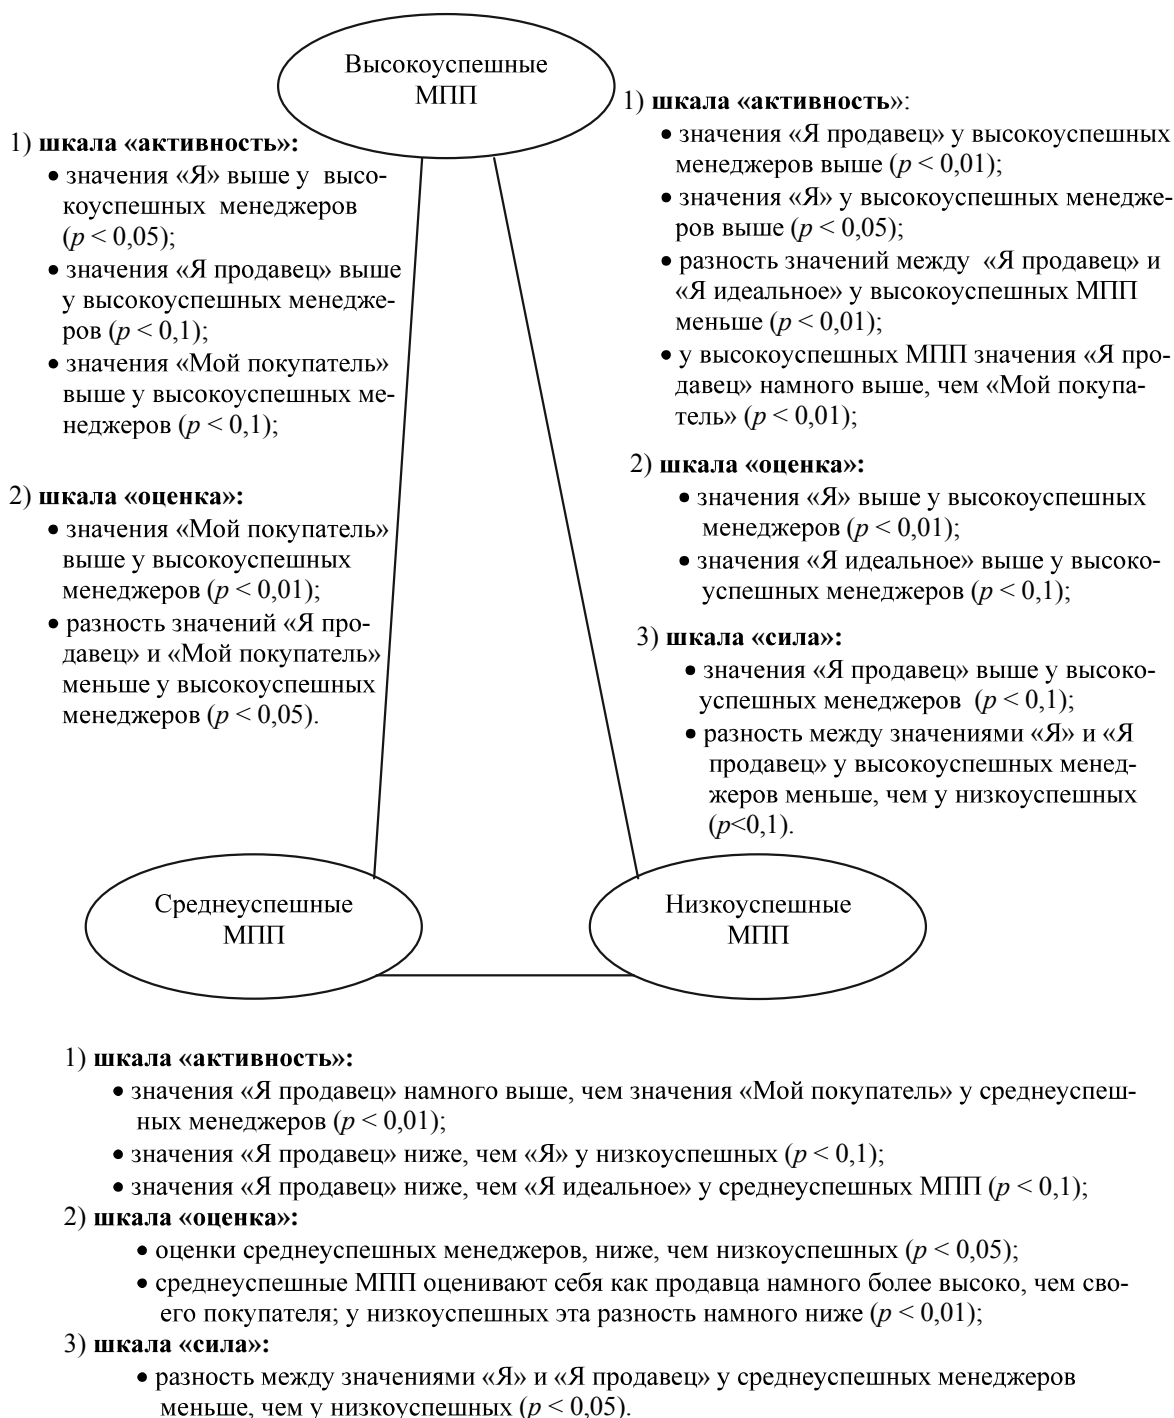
Высокоуспешные МПП

1) **шкала «активность»:**
• значения «Я» выше у высокоуспешных менеджеров ($p < 0{,}05$);
• значения «Я продавец» выше у высокоуспешных менеджеров ($p < 0{,}1$);
• значения «Мой покупатель» выше у высокоуспешных менеджеров ($p < 0{,}1$);

2) **шкала «оценка»:**
• значения «Мой покупатель» выше у высокоуспешных менеджеров ($p < 0{,}01$);
• разность значений «Я продавец» и «Мой покупатель» меньше у высокоуспешных менеджеров ($p < 0{,}05$).

1) **шкала «активность»**:
• значения «Я продавец» у высокоуспешных менеджеров выше ($p < 0{,}01$);
• значения «Я» у высокоуспешных менеджеров выше ($p < 0{,}05$);
• разность значений между «Я продавец» и «Я идеальное» у высокоуспешных МПП меньше ($p < 0{,}01$);
• у высокоуспешных МПП значения «Я продавец» намного выше, чем «Мой покупатель» ($p < 0{,}01$);

2) **шкала «оценка»:**
• значения «Я» выше у высокоуспешных менеджеров ($p < 0{,}01$);
• значения «Я идеальное» выше у высокоуспешных менеджеров ($p < 0{,}1$);

3) **шкала «сила»:**
• значения «Я продавец» выше у высокоуспешных менеджеров ($p < 0{,}1$);
• разность между значениями «Я» и «Я продавец» у высокоуспешных менеджеров меньше, чем у низкоуспешных ($p$<0,1).

Среднеуспешные МПП

Низкоуспешные МПП

1) **шкала «активность»:**
• значения «Я продавец» намного выше, чем значения «Мой покупатель» у среднеуспешных менеджеров ($p < 0{,}01$);
• значения «Я продавец» ниже, чем «Я» у низкоуспешных ($p < 0{,}1$);
• значения «Я продавец» ниже, чем «Я идеальное» у среднеуспешных МПП ($p < 0{,}1$);
2) **шкала «оценка»:**
• оценки среднеуспешных менеджеров, ниже, чем низкоуспешных ($p < 0{,}05$);
• среднеуспешные МПП оценивают себя как продавца намного более высоко, чем своего покупателя; у низкоуспешных эта разность намного ниже ($p < 0{,}01$);
3) **шкала «сила»:**
• разность между значениями «Я» и «Я продавец» у среднеуспешных менеджеров меньше, чем у низкоуспешных ($p < 0{,}05$).